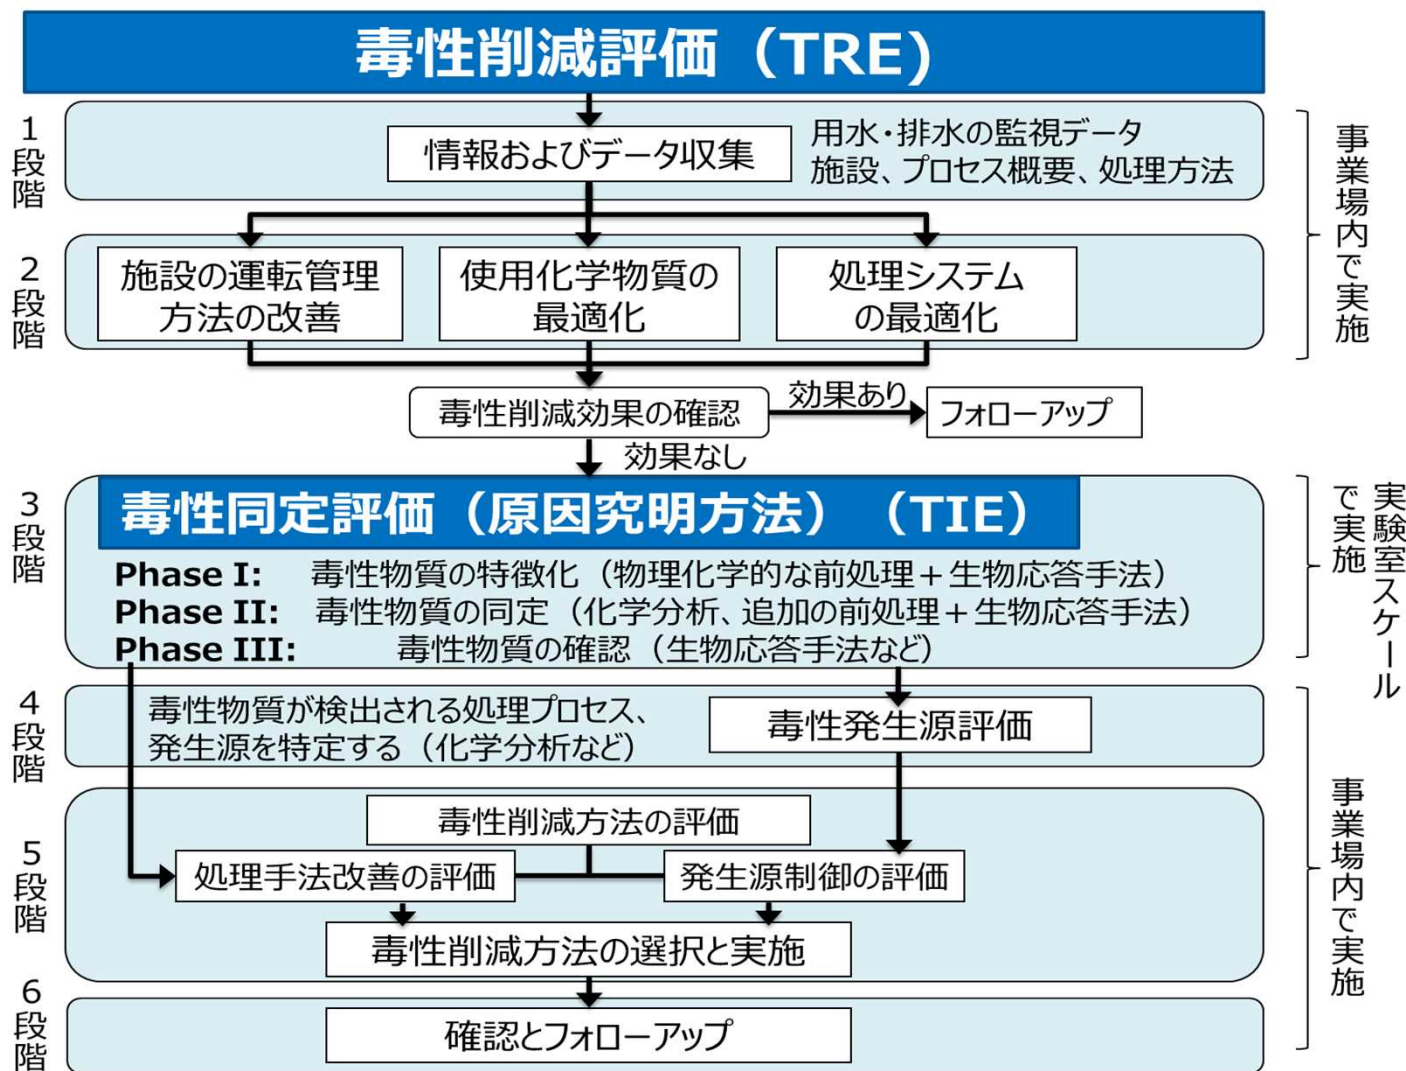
毒性削減評価（TRE）

1段階
情報およびデータ収集
用水・排水の監視データ
施設、プロセス概要、処理方法

2段階
施設の運転管理方法の改善
使用化学物質の最適化
処理システムの最適化

事業場内で実施

毒性削減効果の確認
効果あり
フォローアップ
効果なし

3段階
毒性同定評価（原因究明方法）（TIE）
Phase I: 毒性物質の特徴化（物理化学的な前処理＋生物応答手法）
Phase II: 毒性物質の同定（化学分析、追加の前処理＋生物応答手法）
Phase III: 毒性物質の確認（生物応答手法など）

実験室スケールで実施

4段階
毒性物質が検出される処理プロセス、発生源を特定する（化学分析など）
毒性発生源評価

5段階
毒性削減方法の評価
処理手法改善の評価
発生源制御の評価
毒性削減方法の選択と実施

6段階
確認とフォローアップ

事業場内で実施